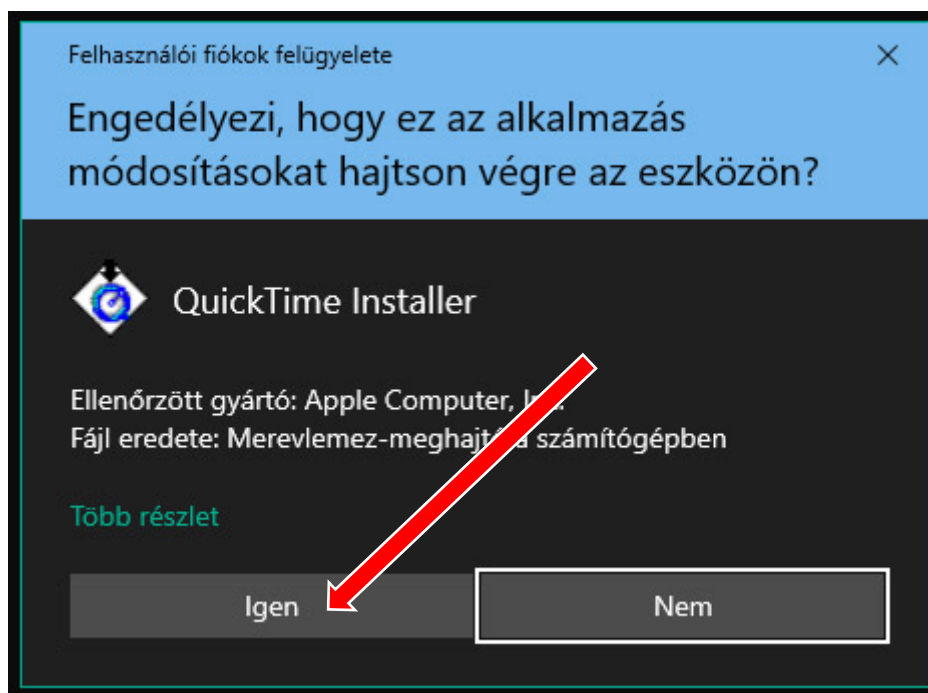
Felhasználói fiókok felügyelete

×

Engedélyezi, hogy ez az alkalmazás módosításokat hajtson végre az eszközön?

QuickTime Installer

Ellenőrzött gyártó: Apple Computer, In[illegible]
Fájl eredete: Merevlemez-meghajt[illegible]a számítógépben

Több részlet

Igen

Nem